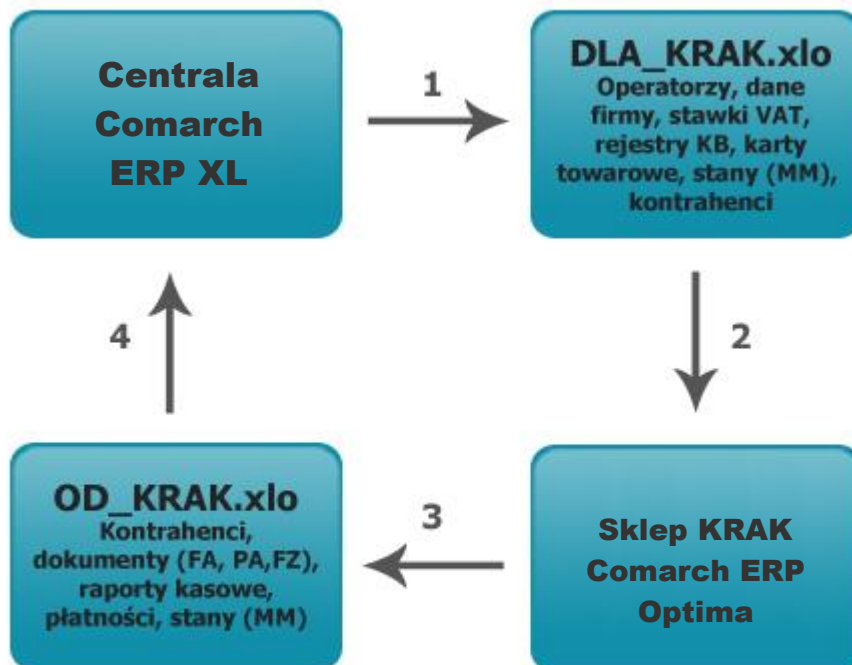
Centrala Comarch ERP XL

1

DLA_KRAK.xlo
Operatorzy, dane firmy, stawki VAT, rejestry KB, karty towarowe, stany (MM), kontrahenci

2

Sklep KRAK Comarch ERP Optima

3

OD_KRAK.xlo
Kontrahenci, dokumenty (FA, PA,FZ), raporty kasowe, płatności, stany (MM)

4